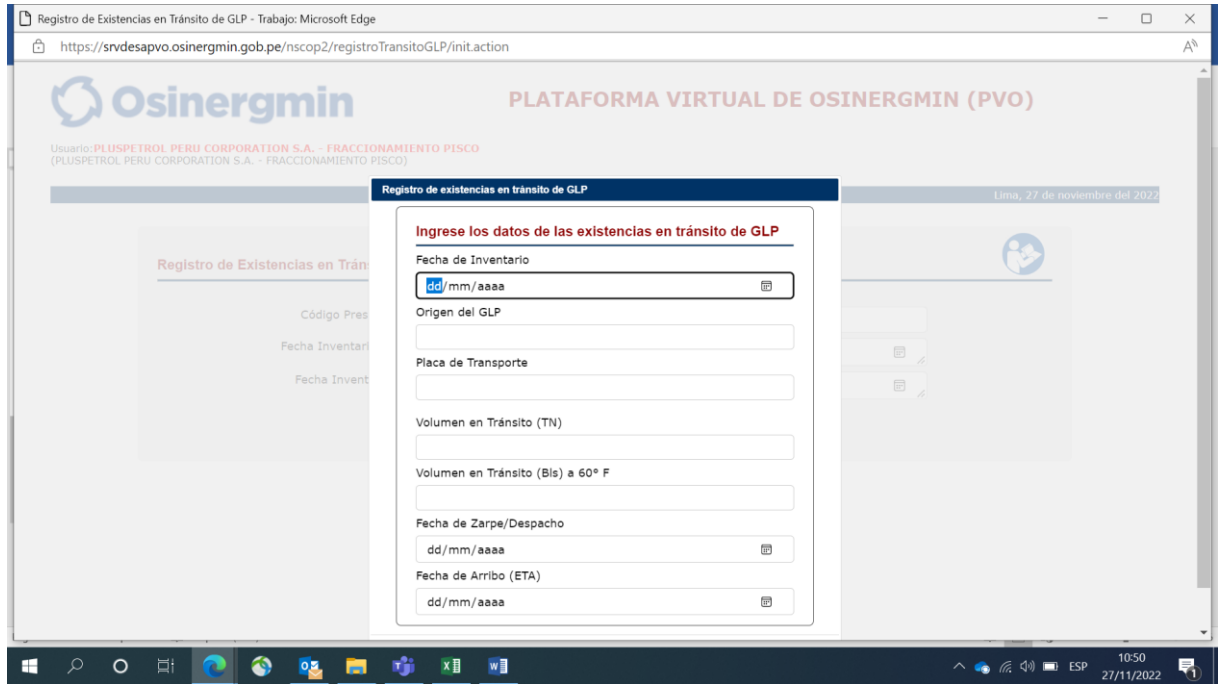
Registro de Existencias en Tránsito de GLP - Trabajo: Microsoft Edge

https://srvdesapvo.osinergmin.gob.pe/nscop2/registroTransitoGLP/init.action

Osinergmin

PLATAFORMA VIRTUAL DE OSINERGMIN (PVO)

Usuario:PLUSPETROL PERU CORPORATION S.A. - FRACCIONAMIENTO PISCO
(PLUSPETROL PERU CORPORATION S.A. - FRACCIONAMIENTO PISCO)

Lima, 27 de noviembre del 2022

Registro de Existencias en Trán

Código Pres

Fecha Inventari

Fecha Invent

Registro de existencias en tránsito de GLP

Ingrese los datos de las existencias en tránsito de GLP

Fecha de Inventario

dd/mm/aaaa

Origen del GLP

Placa de Transporte

Volumen en Tránsito (TN)

Volumen en Tránsito (Bls) a 60° F

Fecha de Zarpe/Despacho

dd/mm/aaaa

Fecha de Arribo (ETA)

dd/mm/aaaa

ESP 10:50 27/11/2022